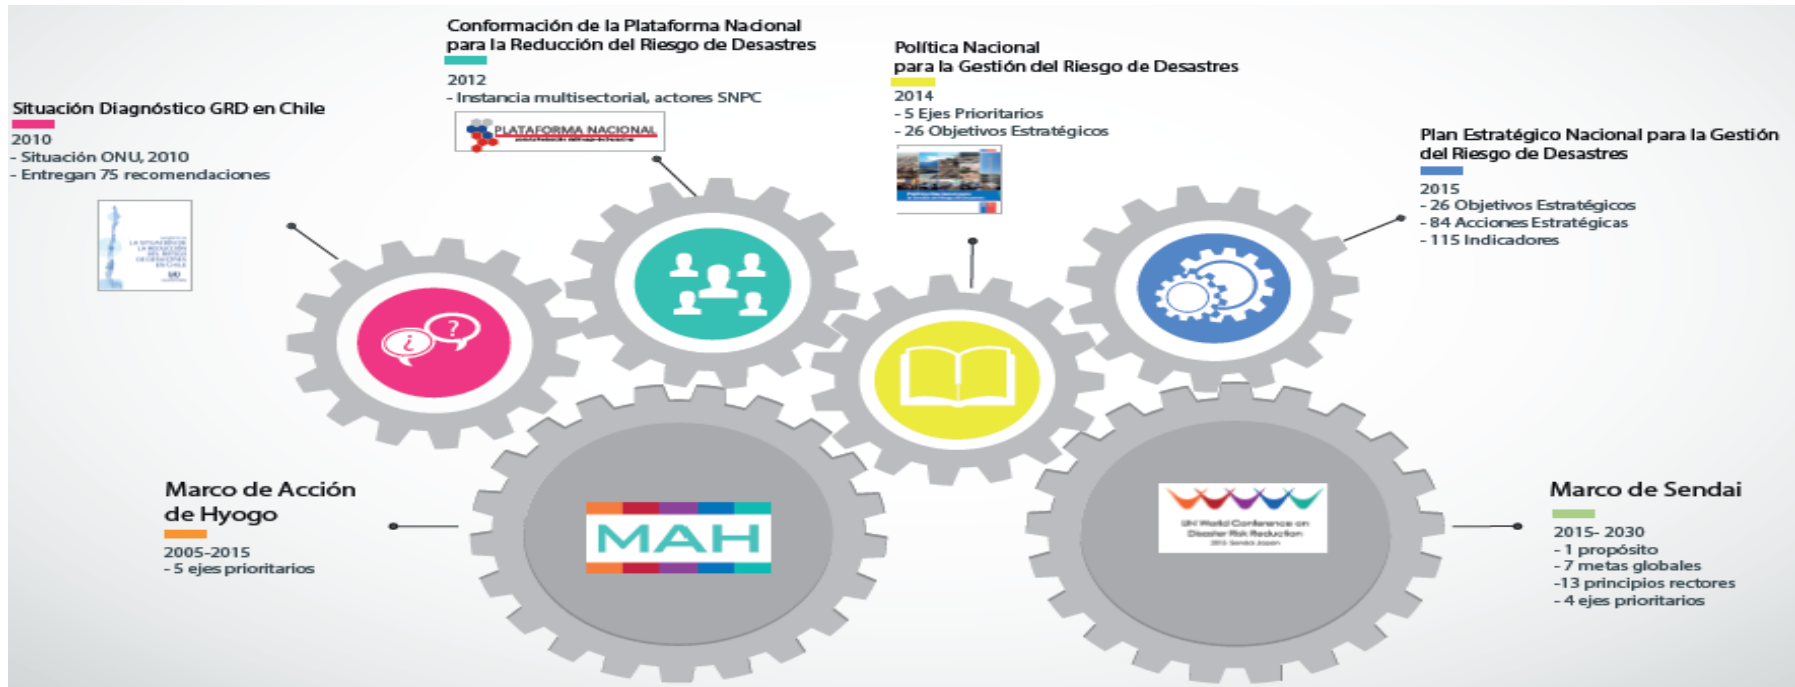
Situación Diagnóstico GRD en Chile
2010
- Situación ONU, 2010
- Entregan 75 recomendaciones

Conformación de la Plataforma Nacional para la Reducción del Riesgo de Desastres
2012
- Instancia multisectorial, actores SNPC

PLATAFORMA NACIONAL

Política Nacional para la Gestión del Riesgo de Desastres
2014
- 5 Ejes Prioritarios
- 26 Objetivos Estratégicos

Plan Estratégico Nacional para la Gestión del Riesgo de Desastres
2015
- 26 Objetivos Estratégicos
- 84 Acciones Estratégicas
- 115 Indicadores

¿ ?

Marco de Acción de Hyogo
2005-2015
- 5 ejes prioritarios

MAH

UN World Conference on Disaster Risk Reduction
2015 Sendai Japan

Marco de Sendai
2015- 2030
- 1 propósito
- 7 metas globales
-13 principios rectores
- 4 ejes prioritarios